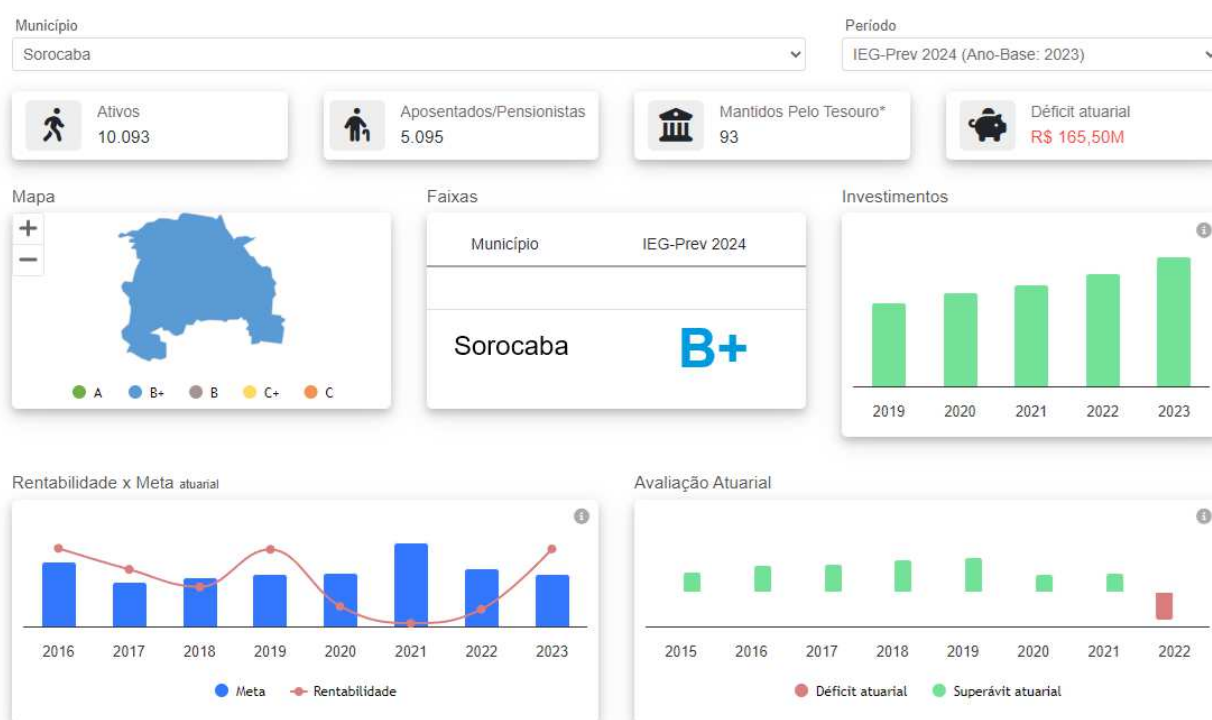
Município
Sorocaba

Período
IEG-Prev 2024 (Ano-Base: 2023)

Ativos
10.093

Aposentados/Pensionistas
5.095

Mantidos Pelo Tesouro*
93

Déficit atuarial
R$ 165,50M

Mapa
+
−
A B+ B C+ C

Faixas

| Município | IEG-Prev 2024 |
|---|---|
| Sorocaba | B+ |

Investimentos
2019 2020 2021 2022 2023

Rentabilidade x Meta atuarial
2016 2017 2018 2019 2020 2021 2022 2023
Meta Rentabilidade

Avaliação Atuarial
2015 2016 2017 2018 2019 2020 2021 2022
Déficit atuarial Superávit atuarial